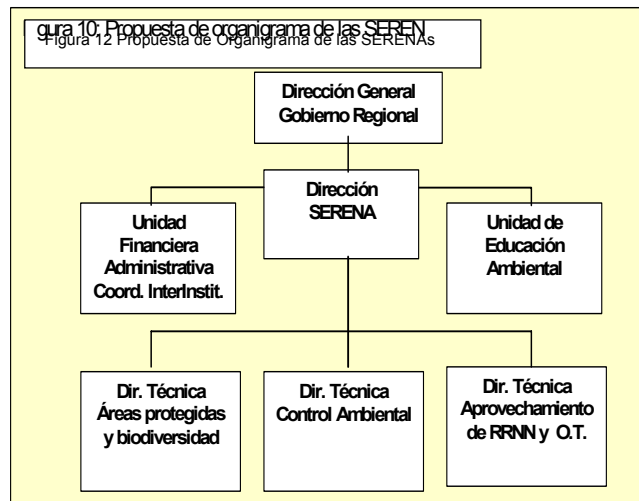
gura 10: Propuesta de organigrama de las SEREN
Figura 12 Propuesta de Organigrama de las SERENAs

Dirección General Gobierno Regional

Dirección SERENA

Unidad Financiera Administrativa Coord. InterInstit.

Unidad de Educación Ambiental

Dir. Técnica Áreas protegidas y biodiversidad

Dir. Técnica Control Ambiental

Dir. Técnica Aprovechamiento de RRNN y O.T.